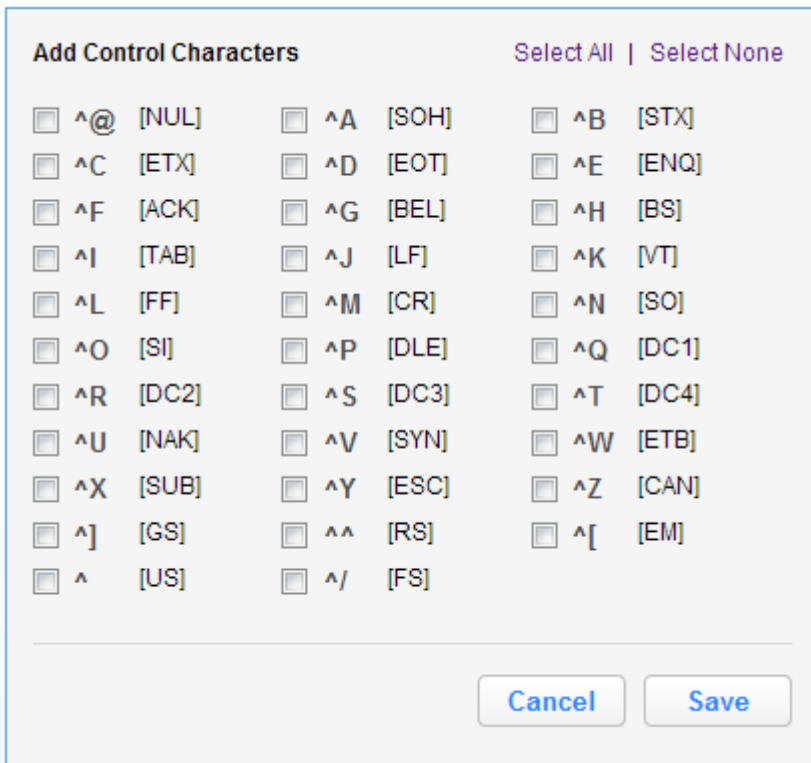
Add Control Characters

Select All | Select None

| | | |
|---|---|---|
| ^@ [NUL] | ^A [SOH] | ^B [STX] |
| ^C [ETX] | ^D [EOT] | ^E [ENQ] |
| ^F [ACK] | ^G [BEL] | ^H [BS] |
| ^I [TAB] | ^J [LF] | ^K [VT] |
| ^L [FF] | ^M [CR] | ^N [SO] |
| ^O [SI] | ^P [DLE] | ^Q [DC1] |
| ^R [DC2] | ^S [DC3] | ^T [DC4] |
| ^U [NAK] | ^V [SYN] | ^W [ETB] |
| ^X [SUB] | ^Y [ESC] | ^Z [CAN] |
| ^] [GS] | ^^ [RS] | ^[ [EM] |
| ^ [US] | ^/ [FS] | |

Cancel Save